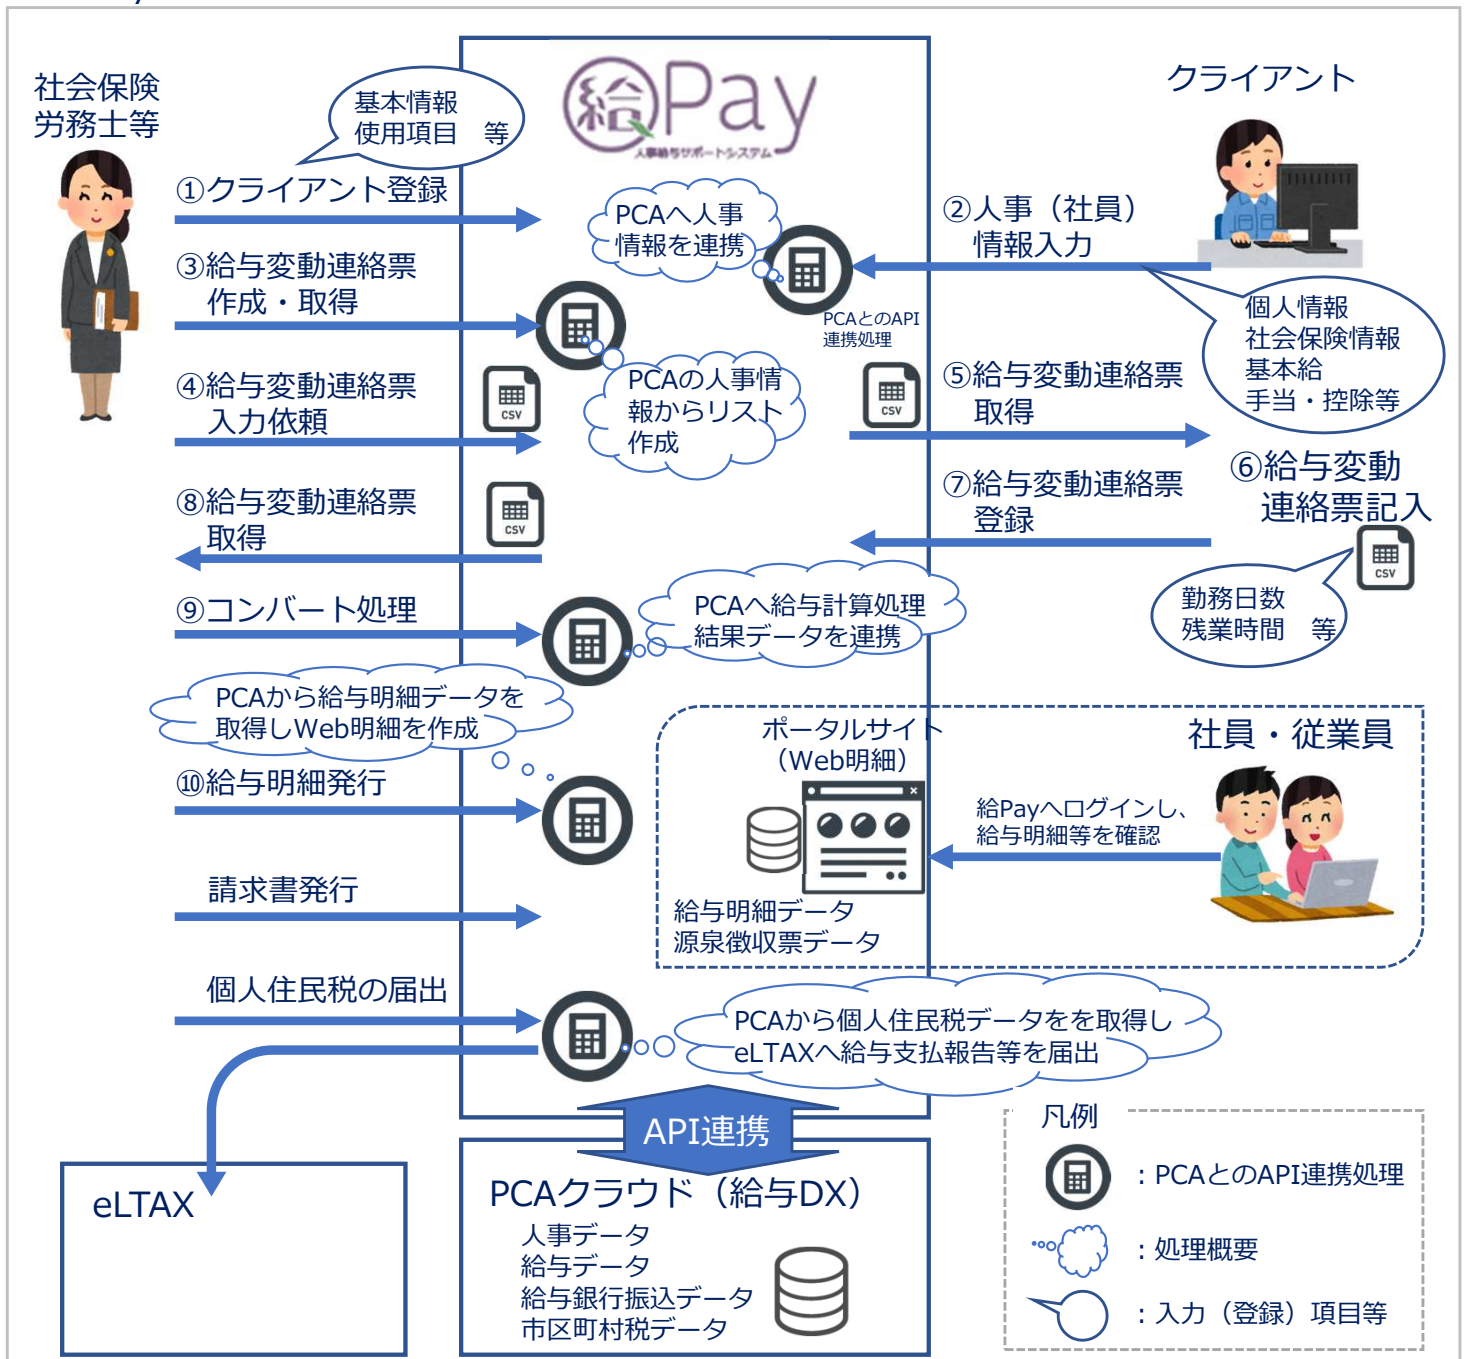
社会保険
労務士等

基本情報
使用項目　等

給Pay
人事給与サポートシステム

クライアント

①クライアント登録

PCAへ人事
情報を連携

②人事（社員）
情報入力

③給与変動連絡票
作成・取得

PCAとのAPI
連携処理

個人情報
社会保険情報
基本給
手当・控除等

④給与変動連絡票
入力依頼

CSV

PCAの人事情
報からリスト
作成

CSV

⑤給与変動連絡票
取得

⑥給与変動
連絡票記入

⑧給与変動連絡票
取得

CSV

⑦給与変動連絡票
登録

CSV

⑨コンバート処理

PCAへ給与計算処理
結果データを連携

勤務日数
残業時間　等

PCAから給与明細データを
取得しWeb明細を作成

ポータルサイト
（Web明細）

社員・従業員

⑩給与明細発行

給Payへログインし、
給与明細等を確認

請求書発行

給与明細データ
源泉徴収票データ

個人住民税の届出

PCAから個人住民税データをを取得し
eLTAXへ給与支払報告等を届出

API連携

eLTAX

PCAクラウド（給与DX）
人事データ
給与データ
給与銀行振込データ
市区町村税データ

凡例
：PCAとのAPI連携処理
：処理概要
：入力（登録）項目等